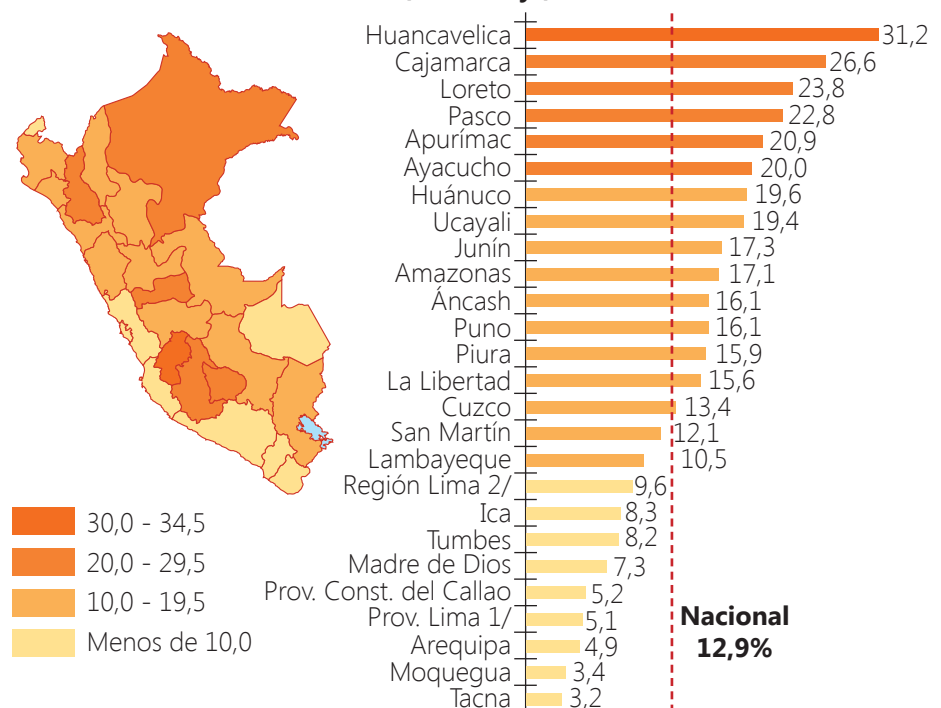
Huancavelica 31,2
Cajamarca 26,6
Loreto 23,8
Pasco 22,8
Apurímac 20,9
Ayacucho 20,0
Huánuco 19,6
Ucayali 19,4
Junín 17,3
Amazonas 17,1
Áncash 16,1
Puno 16,1
Piura 15,9
La Libertad 15,6
Cuzco 13,4
San Martín 12,1
Lambayeque 10,5
Región Lima 2/ 9,6
Ica 8,3
Tumbes 8,2
Madre de Dios 7,3
Prov. Const. del Callao 5,2
Prov. Lima 1/ 5,1
Arequipa 4,9
Moquegua 3,4
Tacna 3,2

Nacional 12,9%

30,0 - 34,5
20,0 - 29,5
10,0 - 19,5
Menos de 10,0